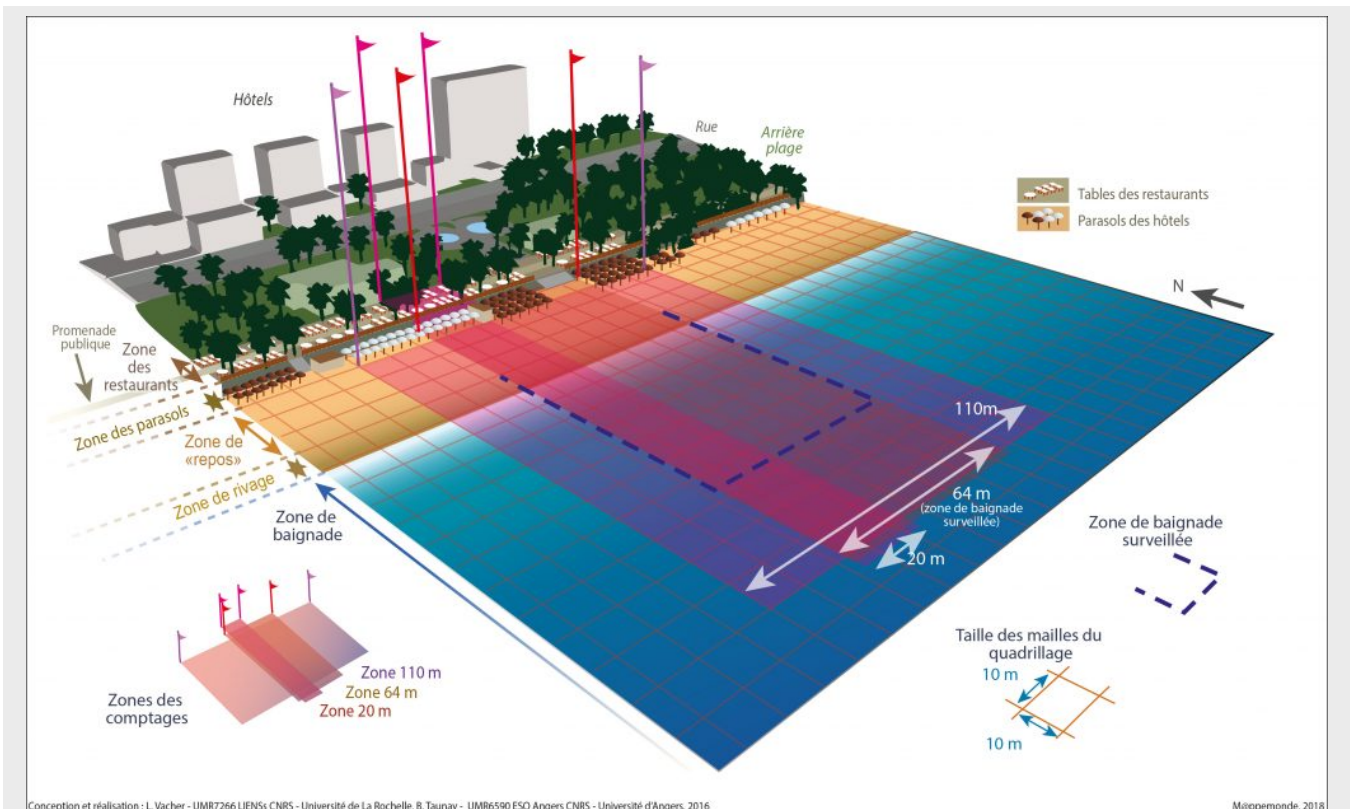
Hôtels

Rue

Arrière plage

Tables des restaurants

Parasols des hôtels

N

Promenade publique

Zone des restaurants

Zone des parasols

Zone de «repos»

Zone de rivage

Zone de baignade

110m

64 m (zone de baignade surveillée)

20 m

Zone de baignade surveillée

Taille des mailles du quadrillage

10 m

10 m

Zone 110 m

Zone 64 m

Zone 20 m

Zones des comptages

Conception et réalisation : L. Vacher - UMR7266 LIENSs CNRS - Université de La Rochelle, B. Taunay - UMR6590 ESO Angers CNRS - Université d'Angers, 2016.

Mappemonde, 2018